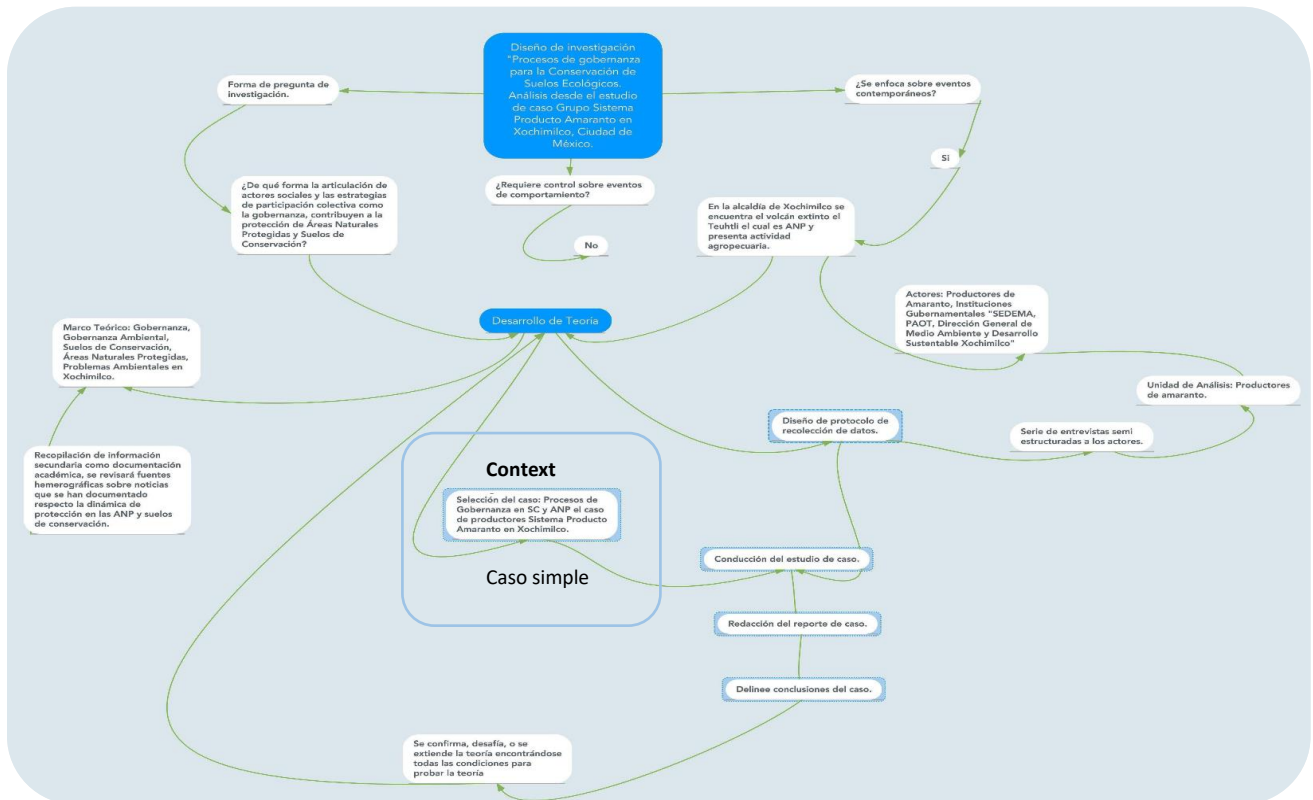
Diseño de investigación "Procesos de gobernanza para la Conservación de Suelos Ecológicos. Análisis desde el estudio de caso Grupo Sistema Producto Amaranto en Xochimilco, Ciudad de México.

Forma de pregunta de investigación.

¿Se enfoca sobre eventos contemporáneos?

Si

¿De qué forma la articulación de actores sociales y las estrategias de participación colectiva como la gobernanza, contribuyen a la protección de Áreas Naturales Protegidas y Suelos de Conservación?

¿Requiere control sobre eventos de comportamiento?

No

En la alcaldía de Xochimilco se encuentra el volcán extinto el Teuhtli el cual es ANP y presenta actividad agropecuaria.

Actores: Productores de Amaranto, Instituciones Gubernamentales "SEDEMA, PAOT, Dirección General de Medio Ambiente y Desarrollo Sustentable Xochimilco"

Desarrollo de Teoría

Marco Teórico: Gobernanza, Gobernanza Ambiental, Suelos de Conservación, Áreas Naturales Protegidas, Problemas Ambientales en Xochimilco.

Unidad de Análisis: Productores de amaranto.

Diseño de protocolo de recolección de datos.

Serie de entrevistas semi estructuradas a los actores.

Recopilación de información secundaria como documentación académica, se revisará fuentes hemerográficas sobre noticias que se han documentado respecto la dinámica de protección en las ANP y suelos de conservación.

Context

Selección del caso: Procesos de Gobernanza en SC y ANP el caso de productores Sistema Producto Amaranto en Xochimilco.

Caso simple

Conducción del estudio de caso.

Redacción del reporte de caso.

Delinee conclusiones del caso.

Se confirma, desafía, o se extiende la teoría encontrándose todas las condiciones para probar la teoría